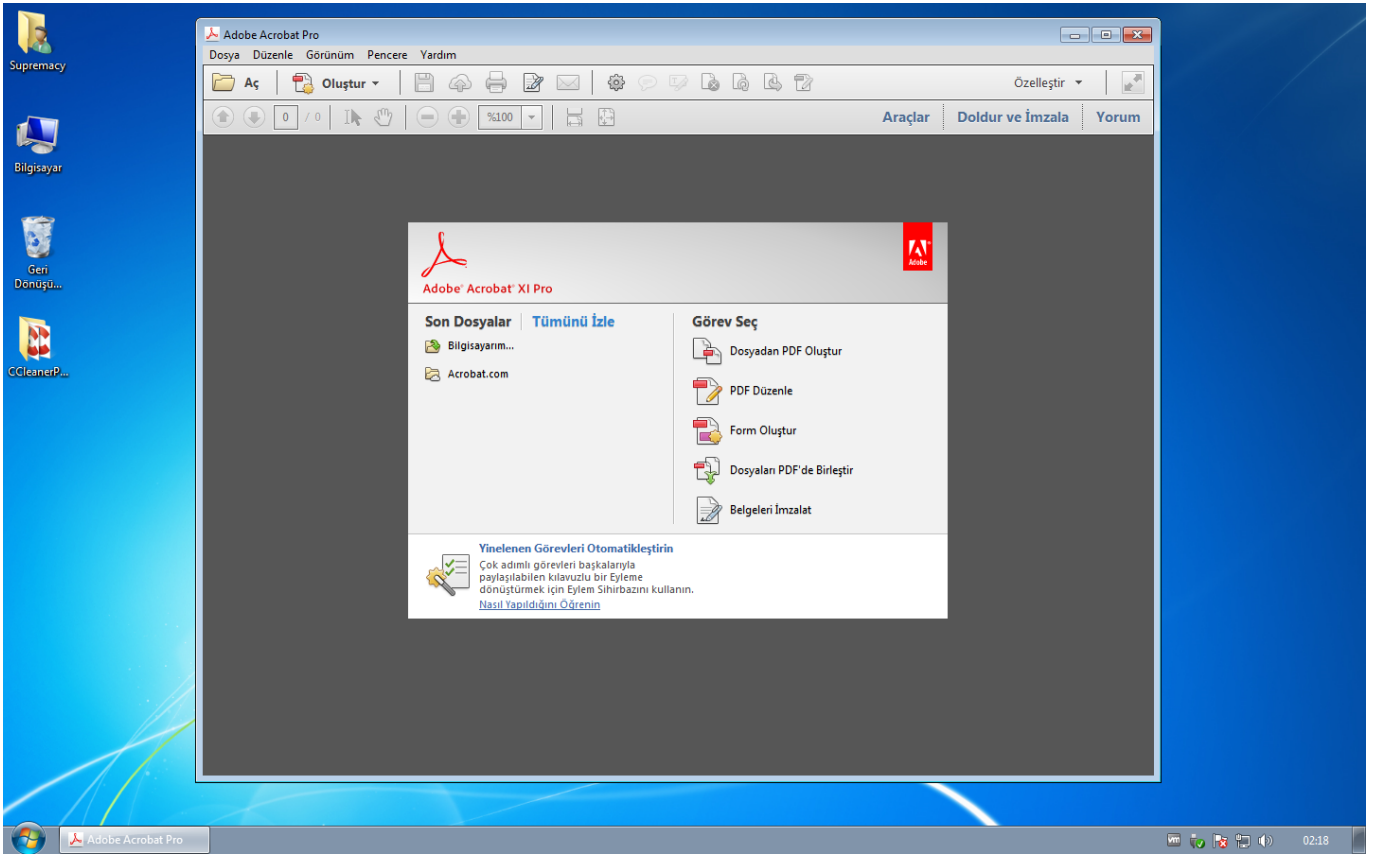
Supremacy

Bilgisayar

Geri Dönüşü...

CCleanerP...

Adobe Acrobat Pro

Dosya Düzenle Görünüm Pencere Yardım

Aç Oluştur

Özelleştir

0 / 0 %100

Araçlar Doldur ve İmzala Yorum

Adobe® Acrobat® XI Pro

Adobe

Son Dosyalar Tümünü İzle

Bilgisayarım...

Acrobat.com

Görev Seç

Dosyadan PDF Oluştur

PDF Düzenle

Form Oluştur

Dosyaları PDF'de Birleştir

Belgeleri İmzalat

Yinelenen Görevleri Otomatikleştirin

Çok adımlı görevleri başkalarıyla paylaşılabilen kılavuzlu bir Eyleme dönüştürmek için Eylem Sihirbazını kullanın.

Nasıl Yapıldığını Öğrenin

Adobe Acrobat Pro

02:18